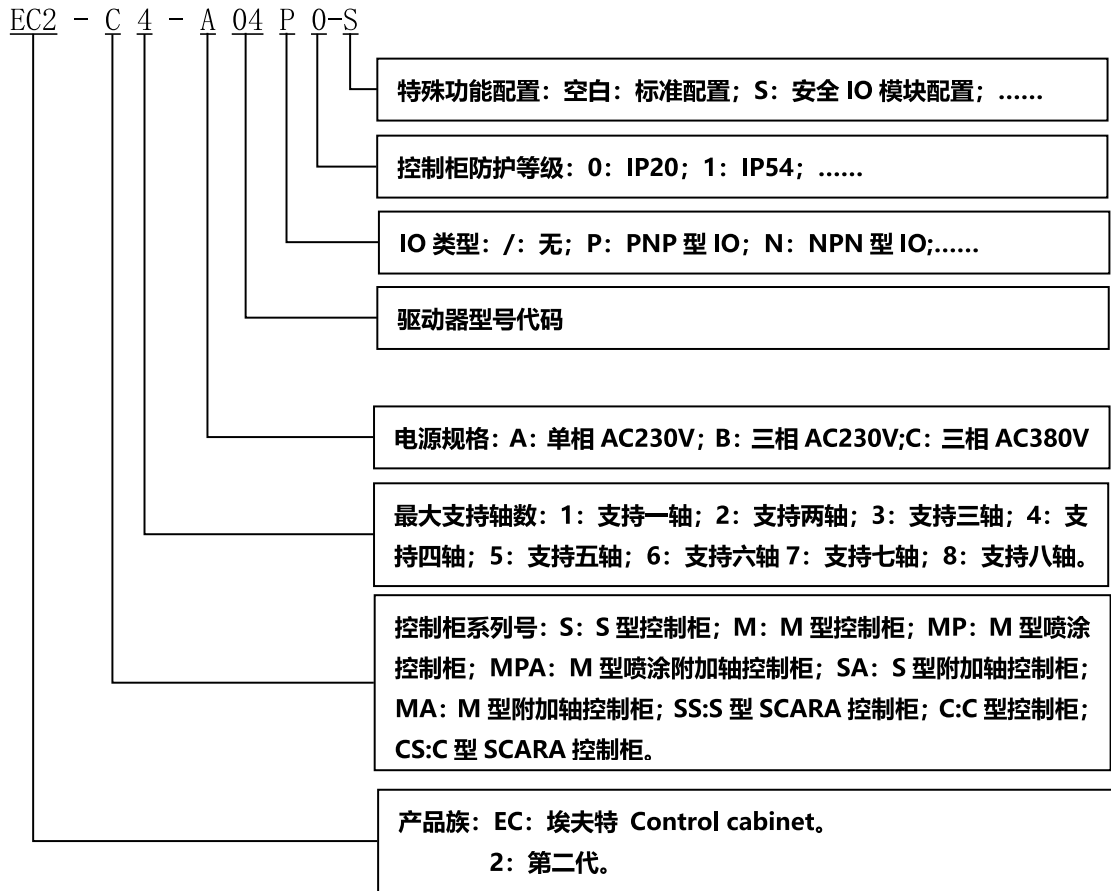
EC2 - C 4 - A 04 P 0-S

特殊功能配置：空白：标准配置；S：安全 IO 模块配置；……

控制柜防护等级：0：IP20；1：IP54；……

IO 类型：/：无；P：PNP 型 IO；N：NPN 型 IO;……

驱动器型号代码

电源规格：A：单相 AC230V；B：三相 AC230V;C：三相 AC380V

最大支持轴数：1：支持一轴；2：支持两轴；3：支持三轴；4：支持四轴；5：支持五轴；6：支持六轴 7：支持七轴；8：支持八轴。

控制柜系列号：S：S 型控制柜；M：M 型控制柜；MP：M 型喷涂控制柜；MPA：M 型喷涂附加轴控制柜；SA：S 型附加轴控制柜；MA：M 型附加轴控制柜；SS:S 型 SCARA 控制柜；C:C 型控制柜；CS:C 型 SCARA 控制柜。

产品族：EC：埃夫特 Control cabinet。
2：第二代。